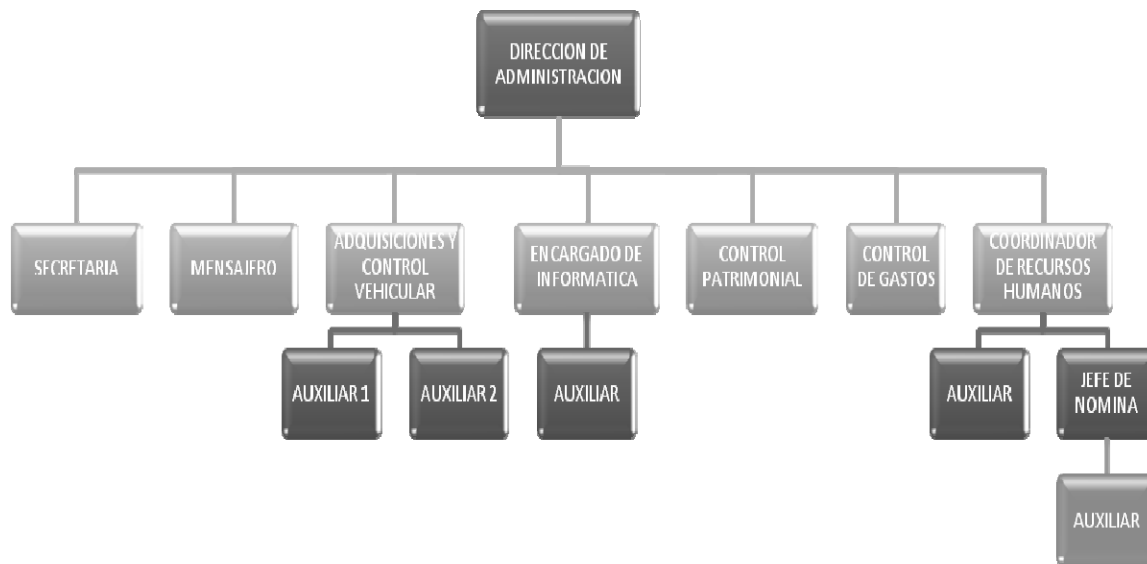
DIRECCION DE ADMINISTRACION

SECRETARIA

MENSAJERO

ADQUISICIONES Y CONTROL VEHICULAR

ENCARGADO DE INFORMATICA

CONTROL PATRIMONIAL

CONTROL DE GASTOS

COORDINADOR DE RECURSOS HUMANOS

AUXILIAR 1

AUXILIAR 2

AUXILIAR

AUXILIAR

JEFE DE NOMINA

AUXILIAR